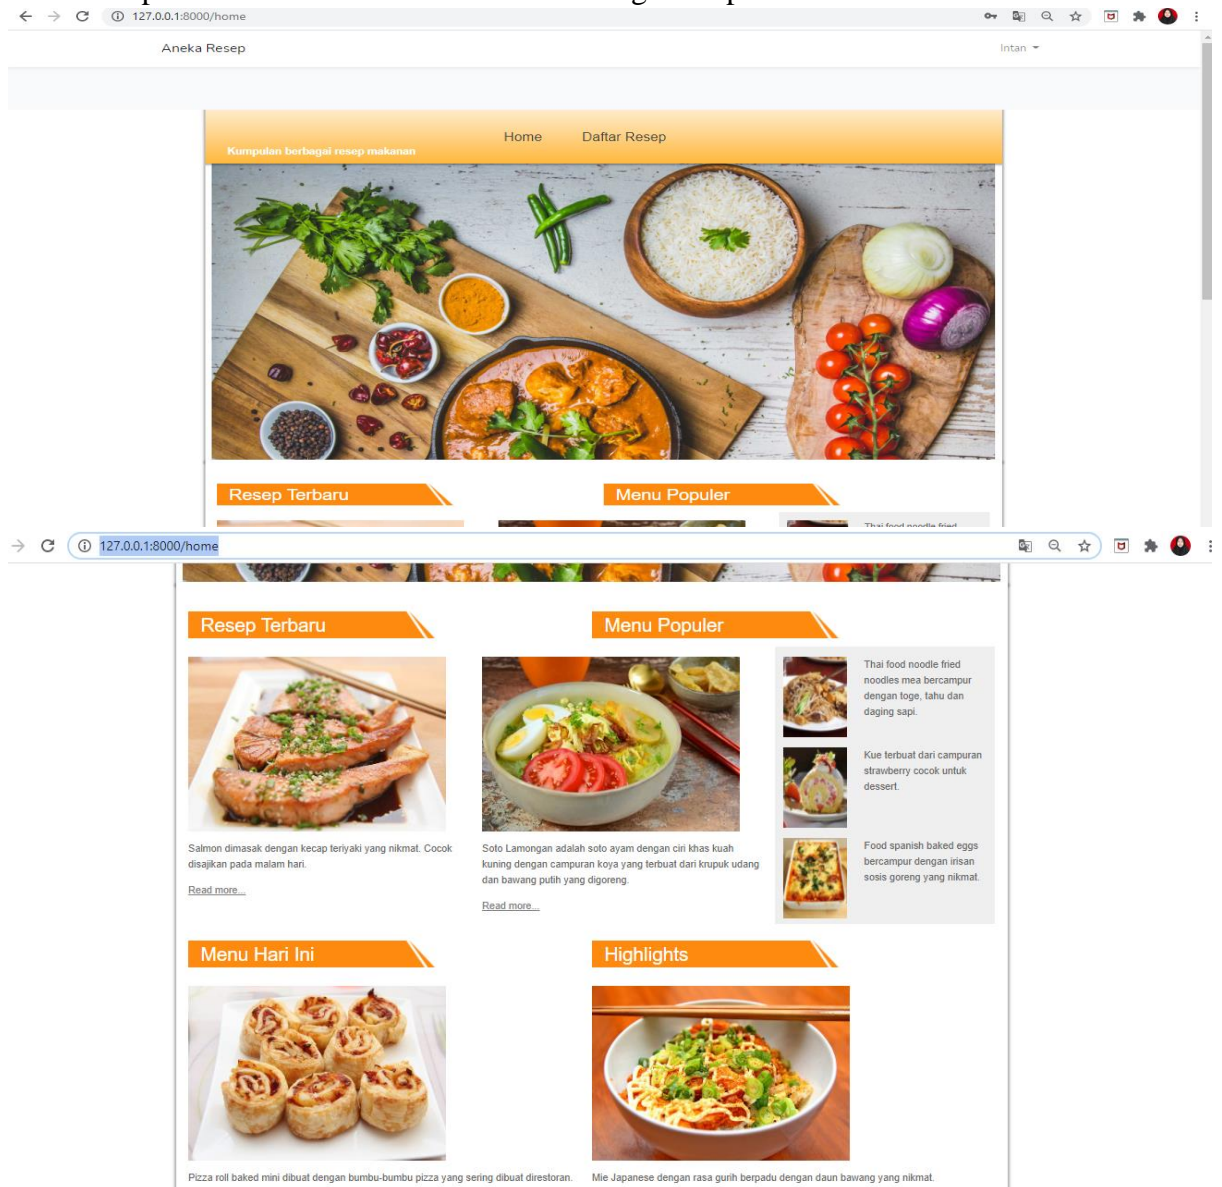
127.0.0.1:8000/home

Aneka Resep

Intan

Kumpulan berbagai resep makanan

Home Daftar Resep

Resep Terbaru

Menu Populer

127.0.0.1:8000/home

Resep Terbaru

Menu Populer

Thai food noodle fried noodles mea bercampur dengan toge, tahu dan daging sapi.

Kue terbuat dari campuran strawberry cocok untuk dessert.

Food spanish baked eggs bercampur dengan irisan sosis goreng yang nikmat.

Salmon dimasak dengan kecap teriyaki yang nikmat. Cocok disajikan pada malam hari.

Read more...

Soto Lamongan adalah soto ayam dengan ciri khas kuah kuning dengan campuran koya yang terbuat dari krupuk udang dan bawang putih yang digoreng.

Read more...

Menu Hari Ini

Highlights

Pizza roll baked mini dibuat dengan bumbu-bumbu pizza yang sering dibuat direstoran.

Mie Japanese dengan rasa gurih berpadu dengan daun bawang yang nikmat.